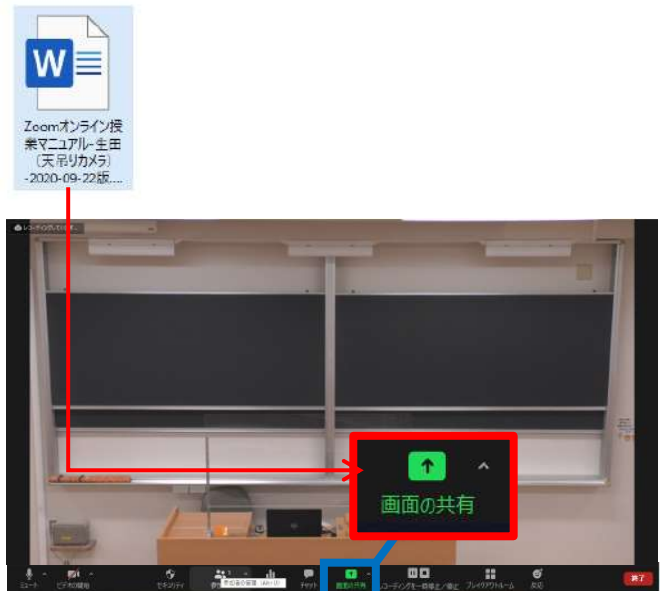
W

Zoomオンライン授業マニュアル-生田（天吊りカメラ）-2020-09-22版....

レコーディングしています...

画面の共有

ミュート
ビデオの開始
セキュリティ
参加者の管理 (Alt+U)
チャット
画面の共有
レコーディングを一時停止/停止
ブレイクアウトルーム
反応
終了